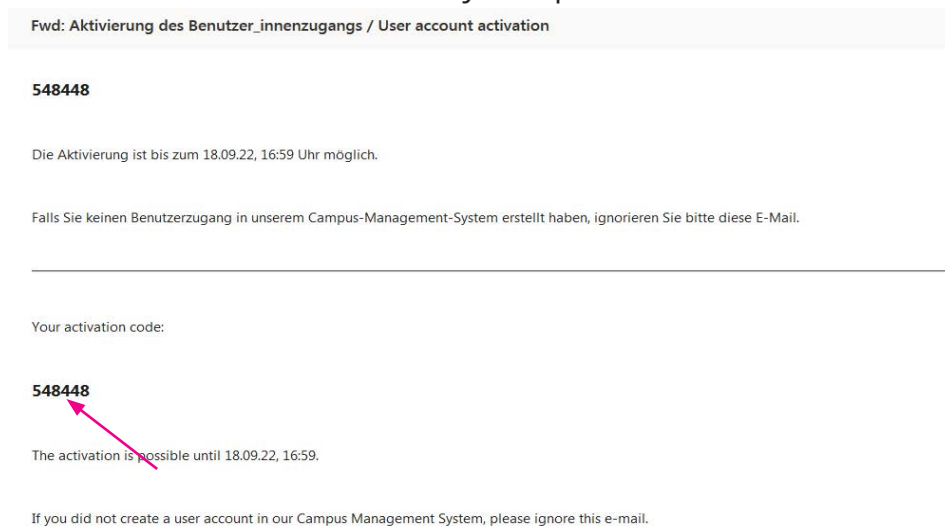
Fwd: Aktivierung des Benutzer_innenzugangs / User account activation

548448

Die Aktivierung ist bis zum 18.09.22, 16:59 Uhr möglich.

Falls Sie keinen Benutzerzugang in unserem Campus-Management-System erstellt haben, ignorieren Sie bitte diese E-Mail.

Your activation code:

548448

The activation is possible until 18.09.22, 16:59.

If you did not create a user account in our Campus Management System, please ignore this e-mail.